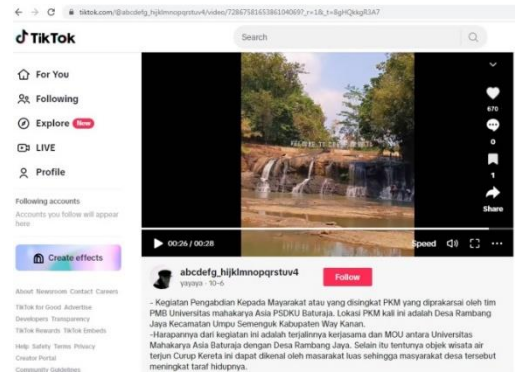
tiktok.com/@abcdefg_hijklmnopqrstuv4/video/7286758165386104069?_r=1&_t=8gHQkkgR3A7

TikTok

Search

For You
Following
Explore New
LIVE
Profile

Following accounts
Accounts you follow will appear here

Create effects

About Newsroom Contact Careers
TikTok for Good Advertise
Developers Transparency
TikTok Rewards TikTok Embeds
Help Safety Terms Privacy
Creator Portal
Community Guidelines

670
0
0
Share

00:26 / 00:28
Speed

abcdefg_hijklmnopqrstuv4
yayaya · 10-6

Follow

- Kegiatan Pengabdian Kepada Mayarakat atau yang disingkat PKM yang diprakarsai oleh tim PMB Universitas mahakarya Asia PSDKU Baturaja. Lokasi PKM kali ini adalah Desa Rambang Jaya Kecamatan Umpu Semenguk Kabupaten Way Kanan.
-Harapannya dari kegiatan ini adalah terjalinnya kerjasama dan MOU antara Universitas Mahakarya Asia Baturaja dengan Desa Rambang Jaya. Selain itu tentunya objek wisata air terjun Curup Kereta ini dapat dikenal oleh masarakat luas sehingga masyarakat desa tersebut meningkat taraf hidupnya.